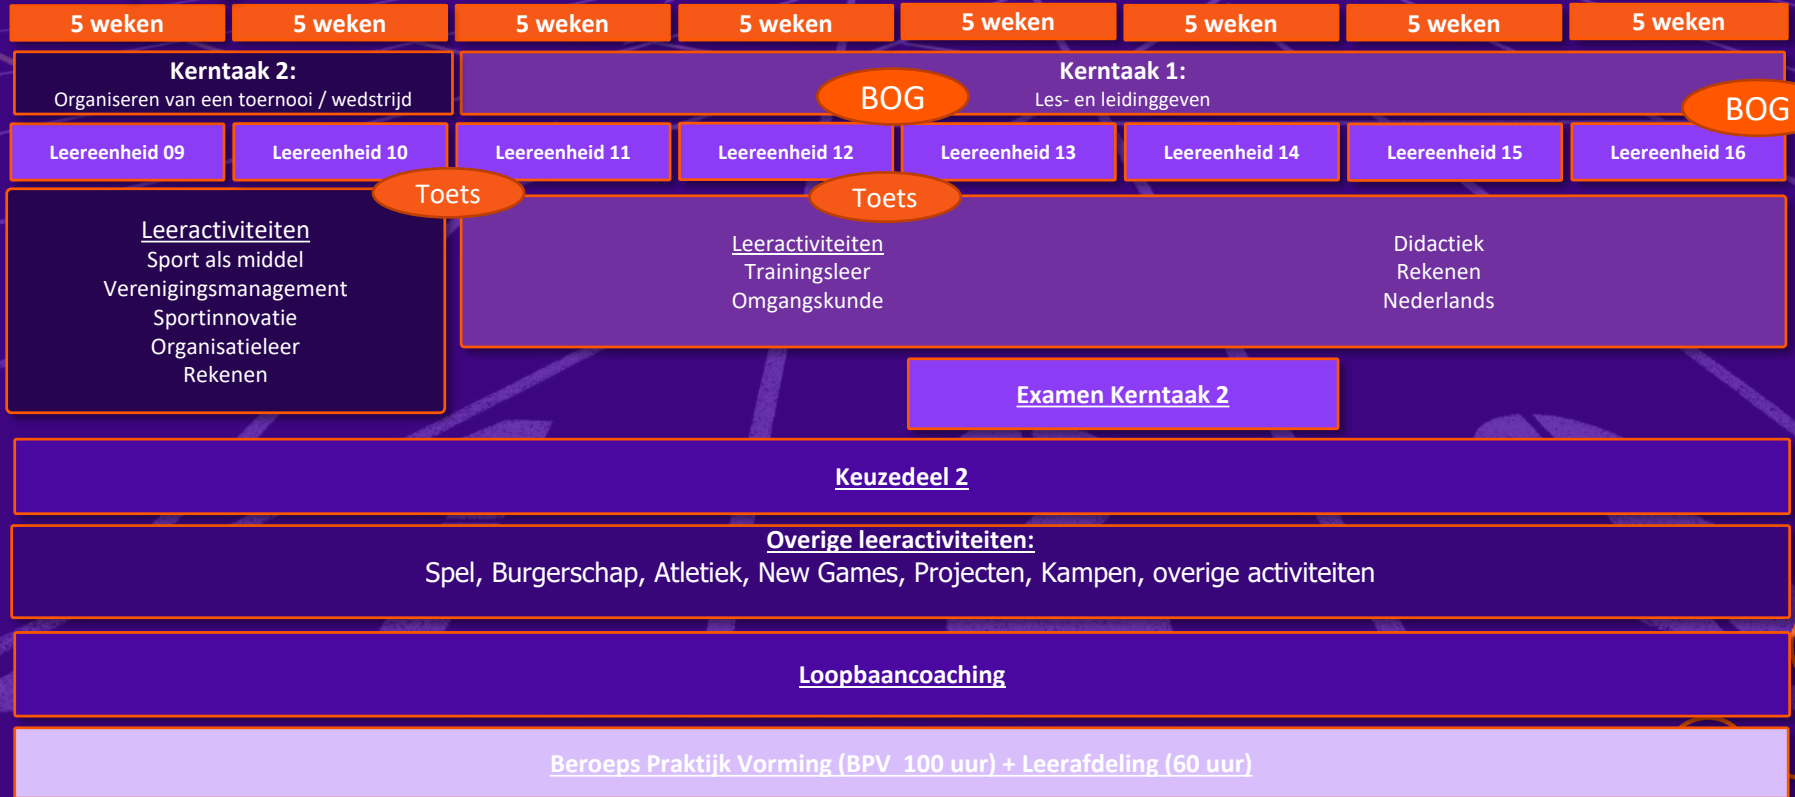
5 weken | 5 weken | 5 weken | 5 weken | 5 weken | 5 weken | 5 weken | 5 weken

Kerntaak 2:
Organiseren van een toernooi / wedstrijd

Kerntaak 1:
Les- en leidinggeven

BOG

BOG

Leereenheid 09 | Leereenheid 10 | Leereenheid 11 | Leereenheid 12 | Leereenheid 13 | Leereenheid 14 | Leereenheid 15 | Leereenheid 16

Toets

Toets

Leeractiviteiten
Sport als middel
Verenigingsmanagement
Sportinnovatie
Organisatieleer
Rekenen

Leeractiviteiten
Trainingsleer
Omgangskunde

Didactiek
Rekenen
Nederlands

Examen Kerntaak 2

Keuzedeel 2

Overige leeractiviteiten:
Spel, Burgerschap, Atletiek, New Games, Projecten, Kampen, overige activiteiten

Loopbaancoaching

Beroeps Praktijk Vorming (BPV 100 uur) + Leerafdeling (60 uur)